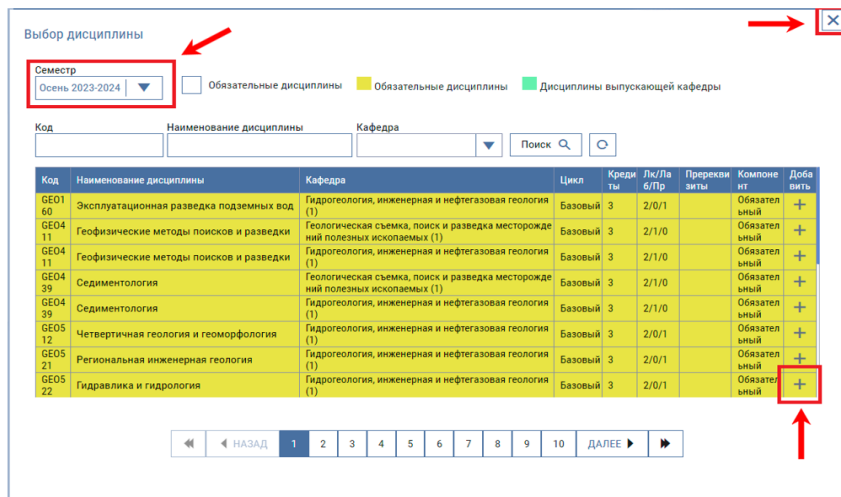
Выбор дисциплины

Семестр
Осень 2023-2024

Обязательные дисциплины
Обязательные дисциплины
Дисциплины выпускающей кафедры

Код
Наименование дисциплины
Кафедра
Поиск

| Код | Наименование дисциплины | Кафедра | Цикл | Кредиты | Лк/Лаб/Пр | Пререквизиты | Компонент | Добавить |
|---|---|---|---|---|---|---|---|---|
| GEO160 | Эксплуатационная разведка подземных вод | Гидрогеология, инженерная и нефтегазовая геология (1) | Базовый | 3 | 2/0/1 | | Обязательный | + |
| GEO411 | Геофизические методы поисков и разведки | Геологическая съемка, поиск и разведка месторождений полезных ископаемых (1) | Базовый | 3 | 2/1/0 | | Обязательный | + |
| GEO411 | Геофизические методы поисков и разведки | Гидрогеология, инженерная и нефтегазовая геология (1) | Базовый | 3 | 2/1/0 | | Обязательный | + |
| GEO439 | Седиментология | Геологическая съемка, поиск и разведка месторождений полезных ископаемых (1) | Базовый | 3 | 2/1/0 | | Обязательный | + |
| GEO439 | Седиментология | Гидрогеология, инженерная и нефтегазовая геология (1) | Базовый | 3 | 2/1/0 | | Обязательный | + |
| GEO512 | Четвертичная геология и геоморфология | Гидрогеология, инженерная и нефтегазовая геология (1) | Базовый | 3 | 2/0/1 | | Обязательный | + |
| GEO521 | Региональная инженерная геология | Гидрогеология, инженерная и нефтегазовая геология (1) | Базовый | 3 | 2/0/1 | | Обязательный | + |
| GEO522 | Гидравлика и гидрология | Гидрогеология, инженерная и нефтегазовая геология (1) | Базовый | 3 | 2/0/1 | | Обязательный | + |

НАЗАД 1 2 3 4 5 6 7 8 9 10 ДАЛЕЕ